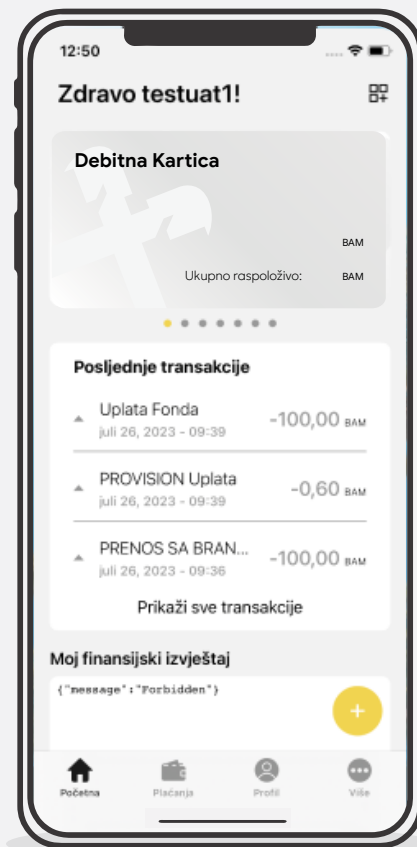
12:50

Zdravo testuat1!

Debitna Kartica

BAM

Ukupno raspoloživo: BAM

Posljednje transakcije

Uplata Fonda
juli 26, 2023 - 09:39
-100,00 BAM

PROVISION Uplata
juli 26, 2023 - 09:39
-0,60 BAM

PRENOS SA BRAN...
juli 26, 2023 - 09:36
-100,00 BAM

Prikaži sve transakcije

Moj finansijski izvještaj

{"message":"Forbidden"}

+

Početna
Plaćanja
Profil
Više